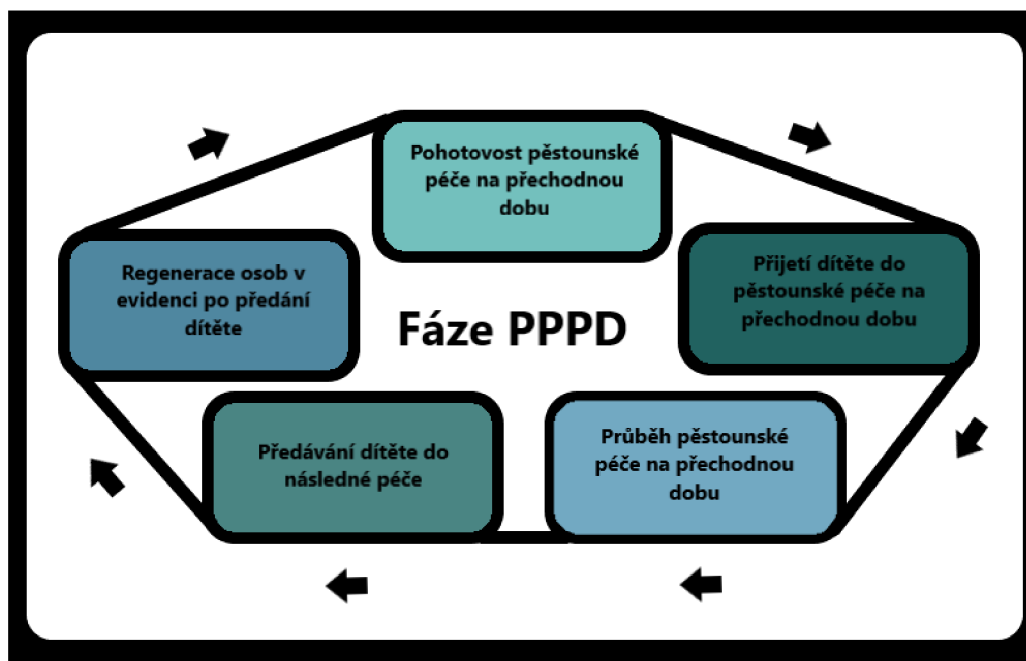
Fáze PPPD

Pohotovost pěstounské péče na přechodnou dobu

Přijetí dítěte do pěstounské péče na přechodnou dobu

Průběh pěstounské péče na přechodnou dobu

Předávání dítěte do následné péče

Regenerace osob v evidenci po předání dítěte